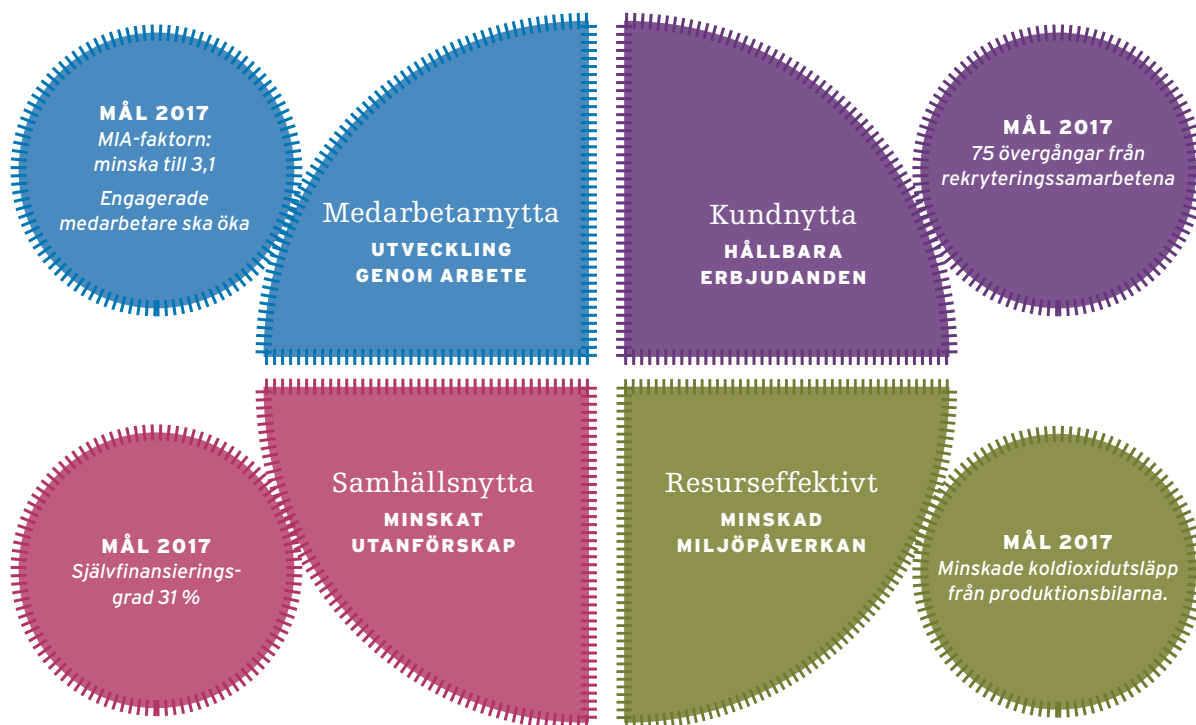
MÅL 2017
MIA-faktorn: minska till 3,1

Engagerade medarbetare ska öka

Medarbetarnytta
UTVECKLING GENOM ARBETE

Kundnytta
HÅLLBARA ERBJUDANDEN

MÅL 2017
75 övergångar från rekryteringssamarbetena

MÅL 2017
Självfinansieringsgrad 31 %

Samhällsnytta
MINSKAT UTANFÖRSKAP

Resurseffektivt
MINSKAD MILJÖPÅVERKAN

MÅL 2017
Minskade koldioxidutsläpp från produktionsbilarna.